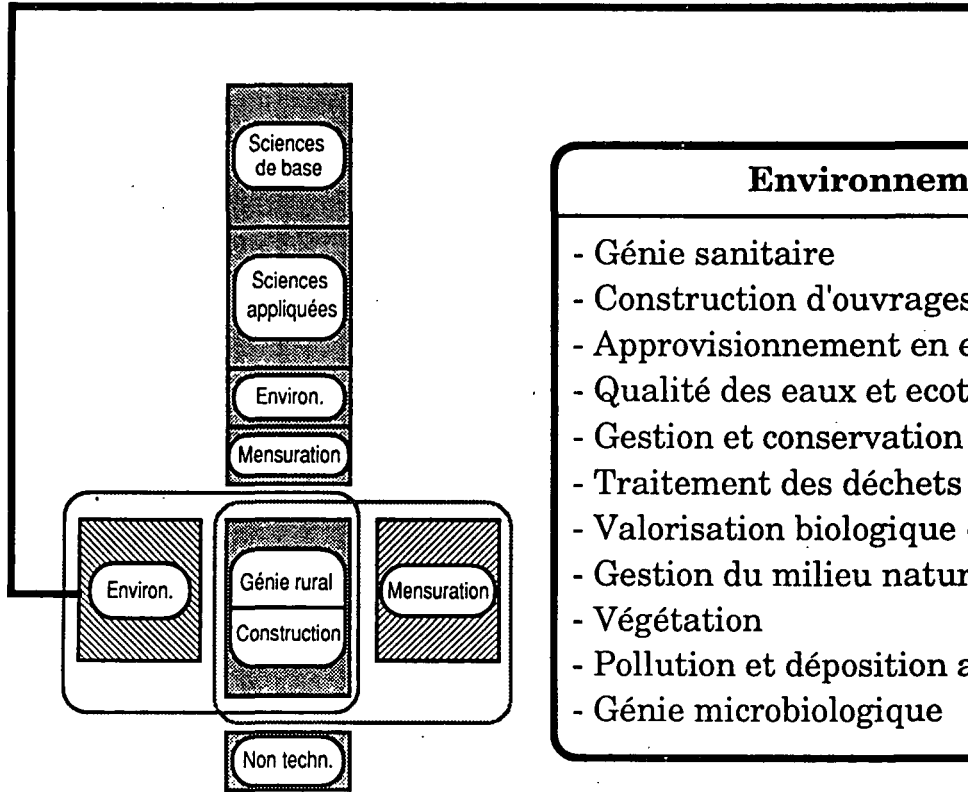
Sciences de base

Sciences appliquées

Environ.

Mensuration

Environ.

Génie rural

Construction

Mensuration

Non techn.

Environnem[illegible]

- Génie sanitaire
- Construction d'ouvrages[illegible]
- Approvisionnement en e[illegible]
- Qualité des eaux et ecot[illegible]
- Gestion et conservation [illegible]
- Traitement des déchets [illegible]
- Valorisation biologique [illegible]
- Gestion du milieu natur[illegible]
- Végétation
- Pollution et déposition a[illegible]
- Génie microbiologique